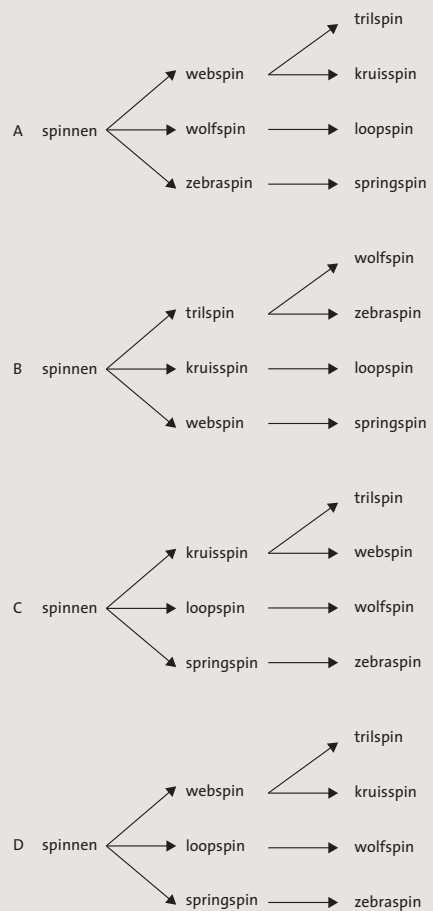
A spinnen

webspin
trilspin
kruisspin

wolfspin
loopspin

zebraspin
springspin

B spinnen

trilspin
wolfspin
zebraspin

kruisspin
loopspin

webspin
springspin

C spinnen

kruisspin
trilspin
webspin

loopspin
wolfspin

springspin
zebraspin

D spinnen

webspin
trilspin
kruisspin

loopspin
wolfspin

springspin
zebraspin